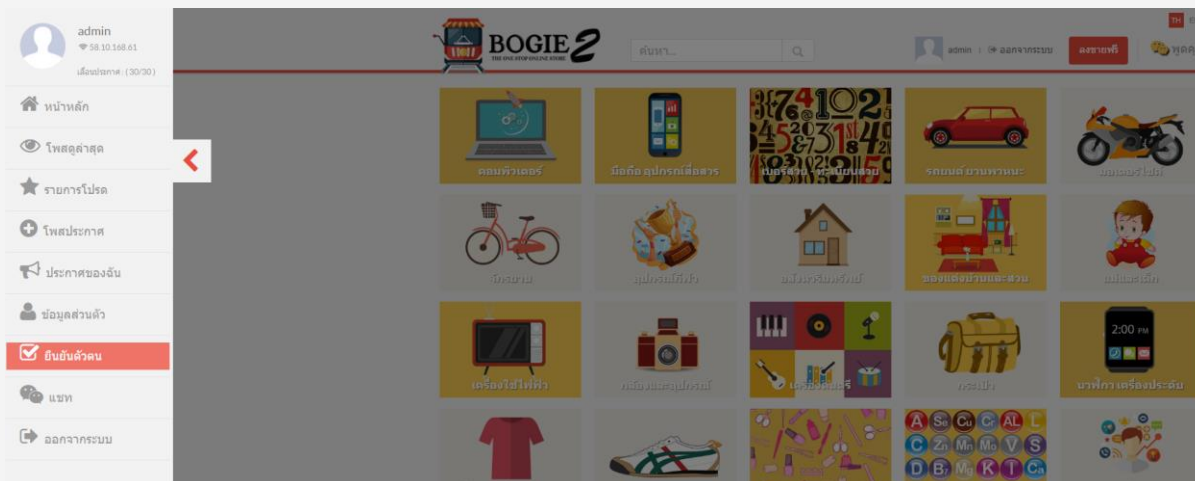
admin
58.10.168.61
เลื่อนประกาศ : (30/30)

หน้าหลัก
โพสดูล่าสุด
รายการโปรด
โพสประกาศ
ประกาศของฉัน
ข้อมูลส่วนตัว
ยืนยันตัวตน
แชท
ออกจากระบบ

BOGIE 2
THE ONE STOP ONLINE STORE
ค้นหา...
admin | ออกจากระบบ
ลงขายฟรี
พูดคุย
TH

คอมพิวเตอร์
มือถือ อุปกรณ์สื่อสาร
เบอร์สวย - ทะเบียนสวย
รถยนต์ ยานพาหนะ
มอเตอร์ไซค์
จักรยาน
อุปกรณ์กีฬา
อสังหาริมทรัพย์
ของแต่งบ้านและสวน
แม่และเด็ก
เครื่องใช้ไฟฟ้า
กล้องและอุปกรณ์
เครื่องดนตรี
กระเป๋า
นาฬิกา เครื่องประดับ
2:00 PM